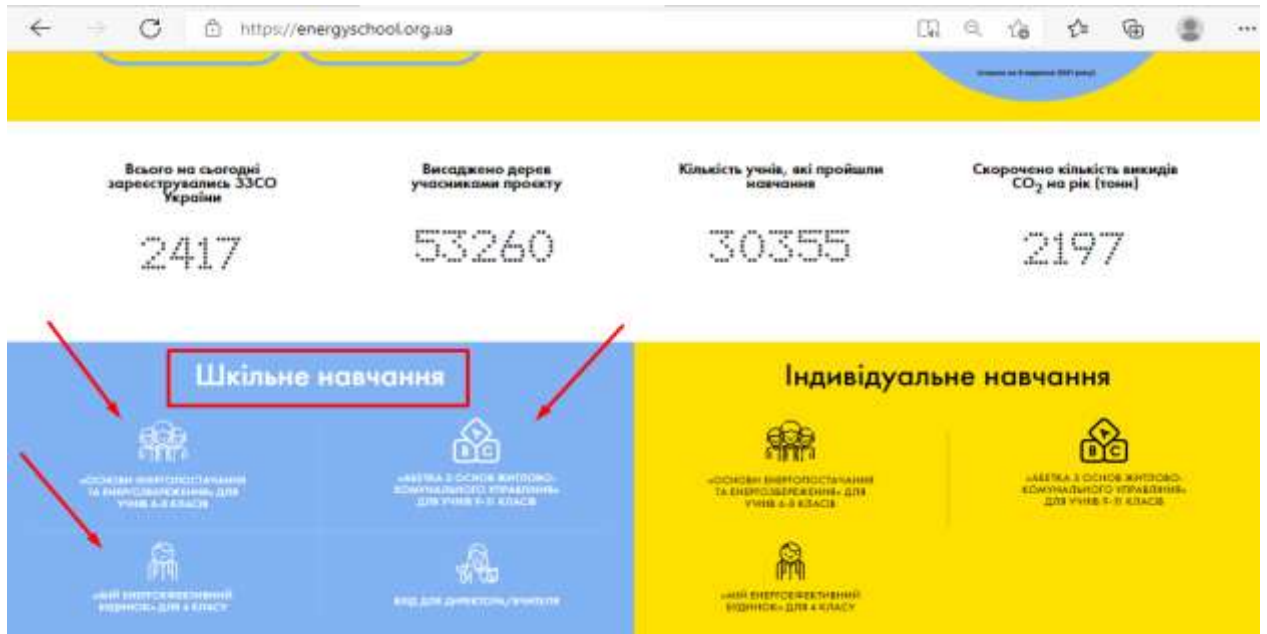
https://energyschool.org.ua

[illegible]

Всього на сьогодні зареєструвались ЗЗСО України

2417

Висаджено дерев учасниками проекту

53260

Кількість учнів, які пройшли навчання

30355

Скорочено кількість викидів $CO_2$ на рік (тонн)

2197

Шкільне навчання

«Основи енергопостачання та енергозбереження» для учнів 6-8 класів

«Абетка з основ житлово-комунального управління» для учнів 9-11 класів

«Мій енергоефективний будинок» для 4 класу

Вхід для директора/вчителя

Індивідуальне навчання

«Основи енергопостачання та енергозбереження» для учнів 6-8 класів

«Абетка з основ житлово-комунального управління» для учнів 9-11 класів

«Мій енергоефективний будинок» для 4 класу